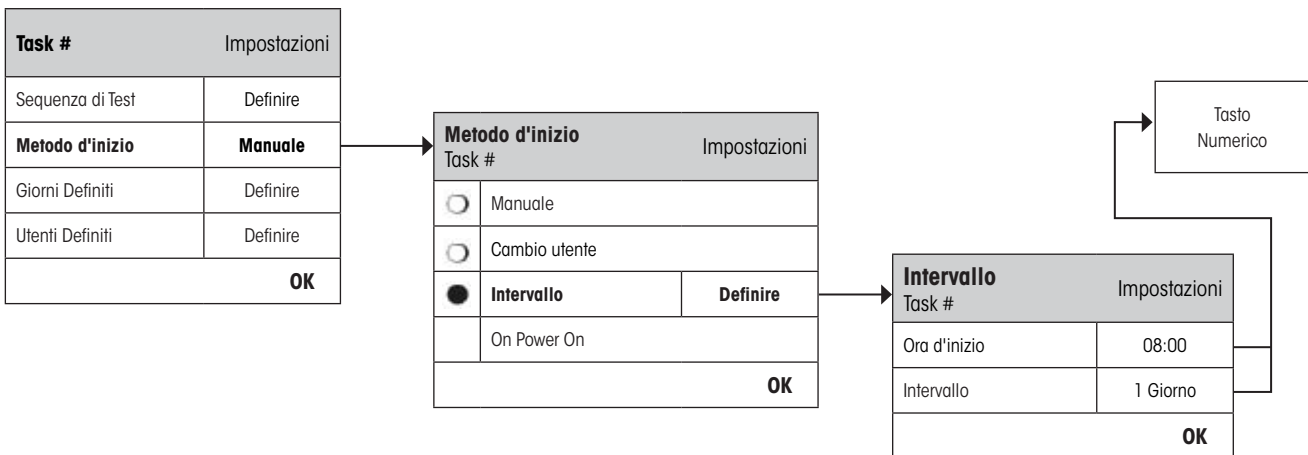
| Task # | Impostazioni |
|---|---|
| Sequenza di Test | Definire |
| Metodo d'inizio | Manuale |
| Giorni Definiti | Definire |
| Utenti Definiti | Definire |
| | OK |

Metodo d'inizio
Task #
Impostazioni

| | | |
|---|---|---|
| ○ | Manuale | |
| ○ | Cambio utente | |
| ● | Intervallo | Definire |
| | On Power On | |
| | | OK |

Intervallo
Task #
Impostazioni

| | |
|---|---|
| Ora d'inizio | 08:00 |
| Intervallo | 1 Giorno |
| | OK |

Tasto Numerico